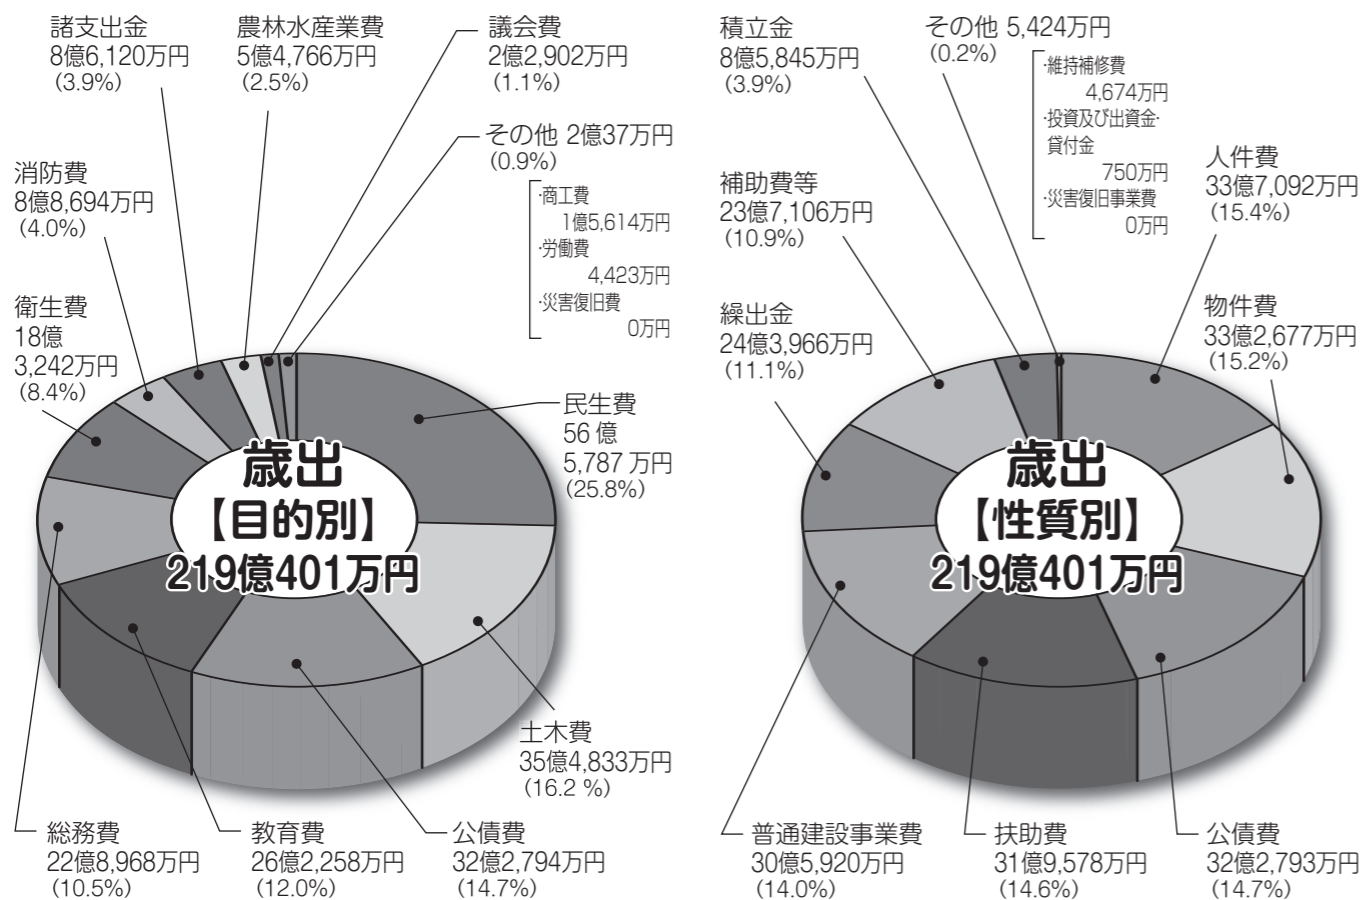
諸支出金
8億6,120万円
（3.9%）

農林水産業費
5億4,766万円
（2.5%）

議会費
2億2,902万円
（1.1%）

その他 2億37万円
（0.9%）

·商工費
1億5,614万円
·労働費
4,423万円
·災害復旧費
0万円

消防費
8億8,694万円
（4.0%）

衛生費
18億
3,242万円
（8.4%）

民生費
56 億
5,787 万円
（25.8%）

歳出
【目的別】
219億401万円

土木費
35億4,833万円
（16.2 %）

総務費
22億8,968万円
（10.5%）

教育費
26億2,258万円
（12.0%）

公債費
32億2,794万円
（14.7%）

積立金
8億5,845万円
（3.9%）

その他 5,424万円
（0.2%）

·維持補修費
4,674万円
·投資及び出資金·
貸付金
750万円
·災害復旧事業費
0万円

補助費等
23億7,106万円
（10.9%）

人件費
33億7,092万円
（15.4%）

繰出金
24億3,966万円
（11.1%）

物件費
33億2,677万円
（15.2%）

歳出
【性質別】
219億401万円

普通建設事業費
30億5,920万円
（14.0%）

扶助費
31億9,578万円
（14.6%）

公債費
32億2,793万円
（14.7%）